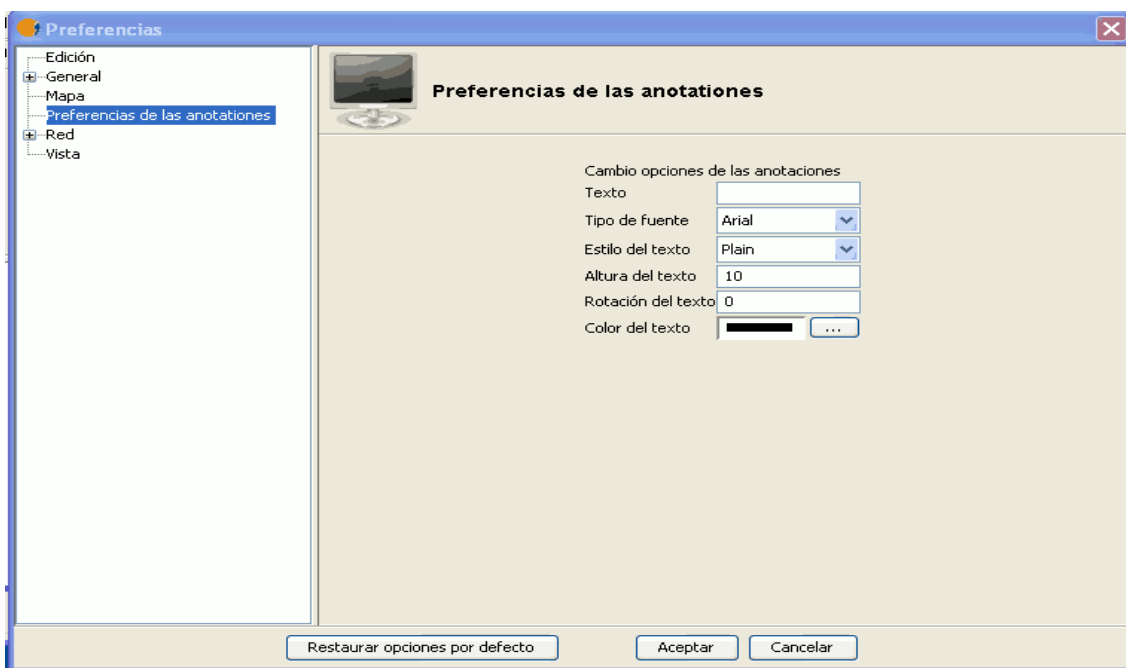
Preferencias

Edición
General
Mapa
Preferencias de las anotationes
Red
Vista

Preferencias de las anotationes

Cambio opciones de las anotaciones

Texto

Tipo de fuente Arial

Estilo del texto Plain

Altura del texto 10

Rotación del texto 0

Color del texto ...

Restaurar opciones por defecto

Aceptar

Cancelar